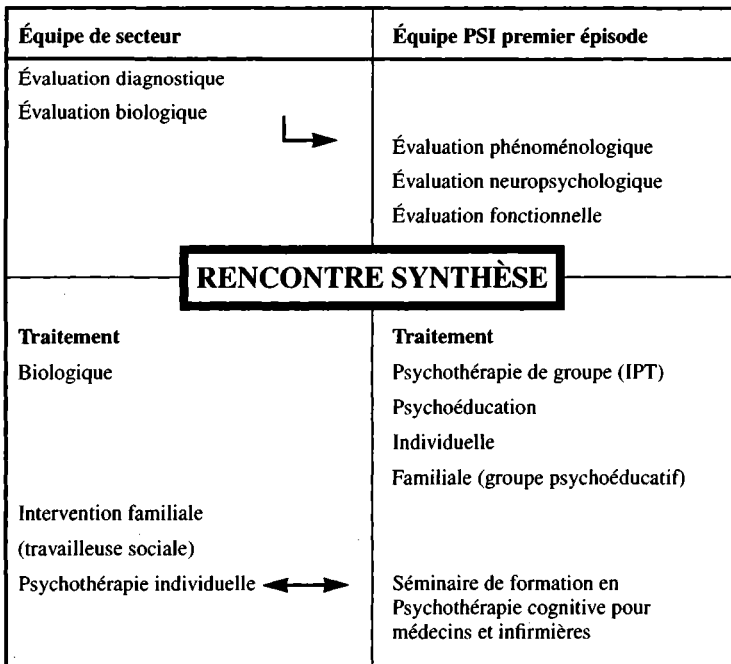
| Équipe de secteur | Équipe PSI premier épisode |
|---|---|
| Évaluation diagnostique<br>Évaluation biologique | Évaluation phénoménologique<br>Évaluation neuropsychologique<br>Évaluation fonctionnelle |

RENCONTRE SYNTHÈSE

| Traitement | Traitement |
|---|---|
| Biologique | Psychothérapie de groupe (IPT)<br>Psychoéducation<br>Individuelle<br>Familiale (groupe psychoéducatif) |
| Intervention familiale<br>(travailleuse sociale) | |
| Psychothérapie individuelle | Séminaire de formation en Psychothérapie cognitive pour médecins et infirmières |